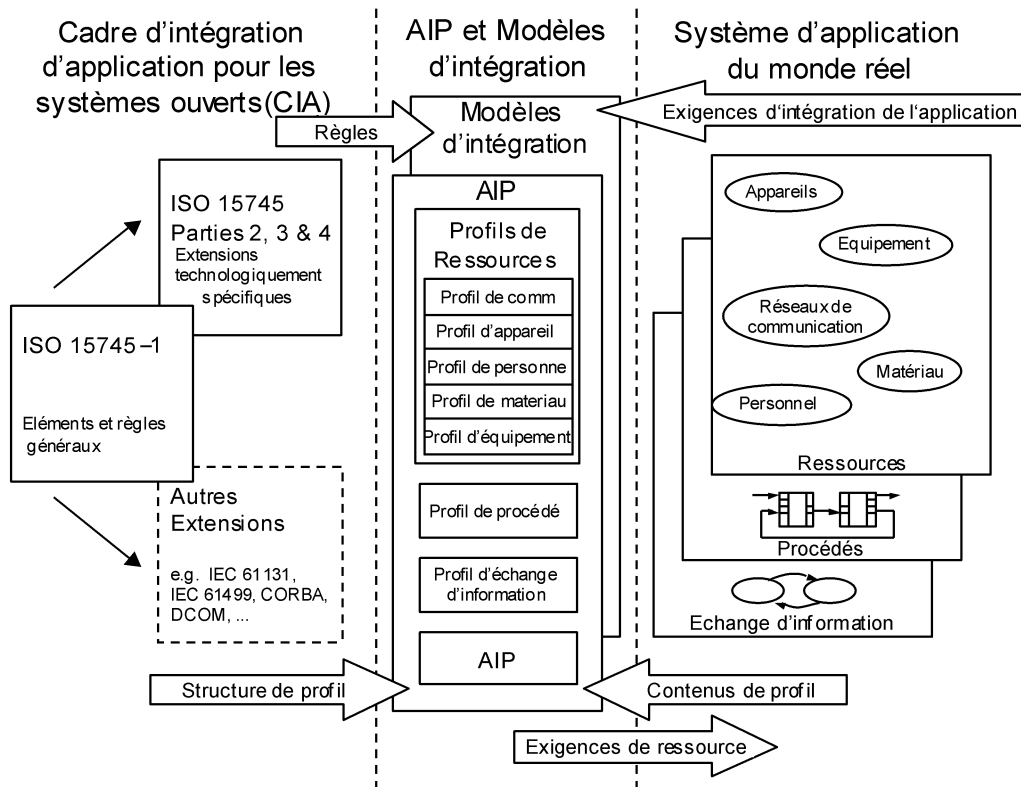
Cadre d'intégration d'application pour les systèmes ouverts(CIA)

AIP et Modèles d'intégration

Système d'application du monde réel

Modèles d'intégration

Règles

Exigences d'intégration de l'application

ISO 15745 Parties 2, 3 & 4
Extensions technologiquement spécifiques

AIP

Profils de Ressources

Profil de comm
Profil d'appareil
Profil de personne
Profil de materiau
Profil d'équipement

Appareils

Equipement

Réseaux de communication

Matériau

Personnel

Ressources

ISO 15745 –1

Eléments et règles généraux

Autres Extensions

e.g. IEC 61131, IEC 61499, CORBA, DCOM, ...

Profil de procédé

Profil d'échange d'information

AIP

Procédés

Echange d'information

Structure de profil

Contenus de profil

Exigences de ressource